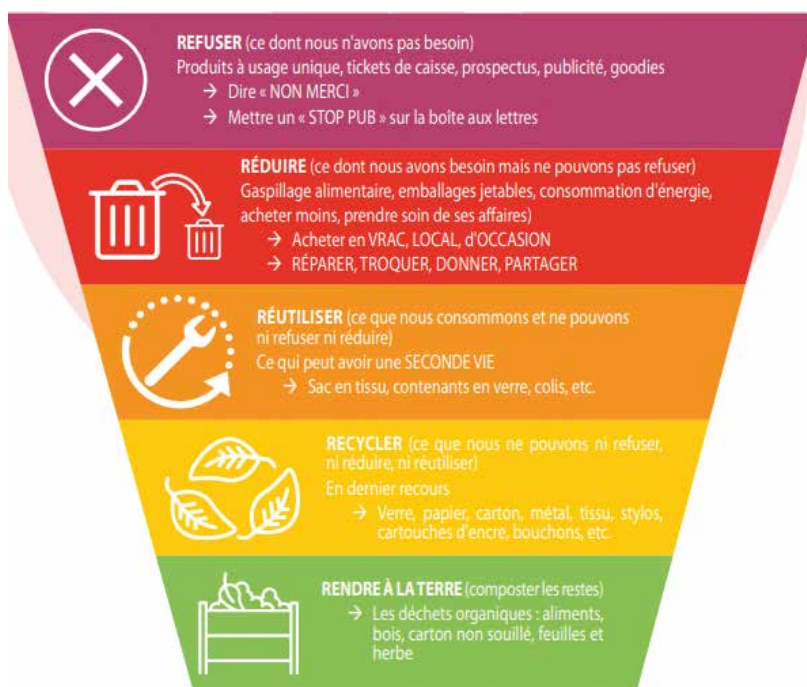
**REFUSER** (ce dont nous n'avons pas besoin)
Produits à usage unique, tickets de caisse, prospectus, publicité, goodies
→ Dire « NON MERCI »
→ Mettre un « STOP PUB » sur la boîte aux lettres

**RÉDUIRE** (ce dont nous avons besoin mais ne pouvons pas refuser)
Gaspillage alimentaire, emballages jetables, consommation d'énergie, acheter moins, prendre soin de ses affaires)
→ Acheter en VRAC, LOCAL, d'OCCASION
→ RÉPARER, TROQUER, DONNER, PARTAGER

**RÉUTILISER** (ce que nous consommons et ne pouvons ni refuser ni réduire)
Ce qui peut avoir une SECONDE VIE
→ Sac en tissu, contenants en verre, colis, etc.

**RECYCLER** (ce que nous ne pouvons ni refuser, ni réduire, ni réutiliser)
En dernier recours
→ Verre, papier, carton, métal, tissu, stylos, cartouches d'encre, bouchons, etc.

**RENDRE À LA TERRE** (composter les restes)
→ Les déchets organiques : aliments, bois, carton non souillé, feuilles et herbe